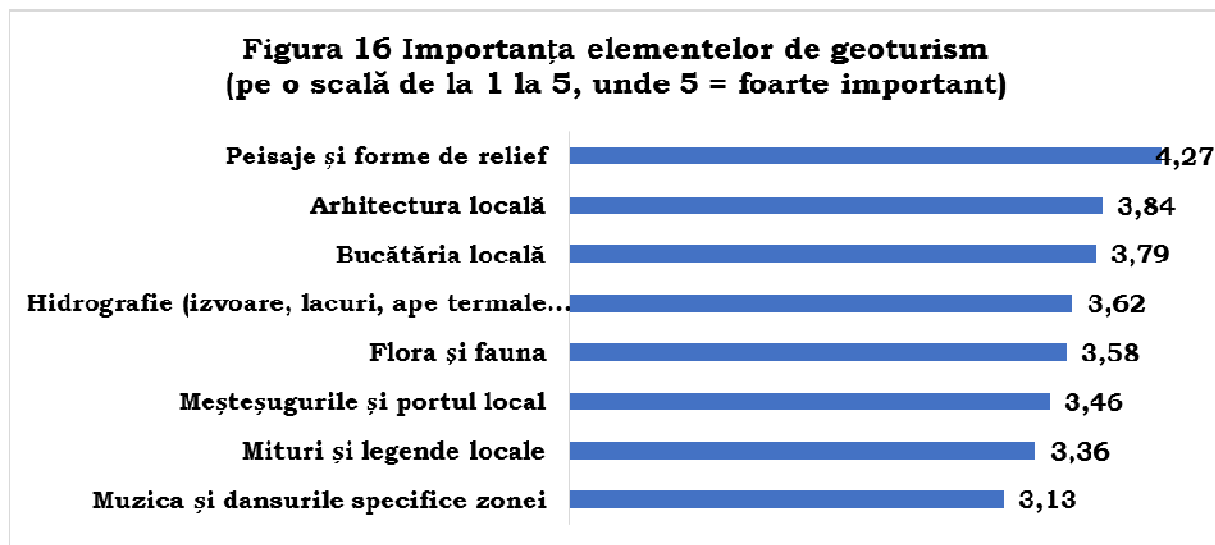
Figura 16 Importanța elementelor de geoturism
(pe o scală de la 1 la 5, unde 5 = foarte important)

| | |
|---|---|
| Peisaje și forme de relief | 4,27 |
| Arhitectura locală | 3,84 |
| Bucătăria locală | 3,79 |
| Hidrografie (izvoare, lacuri, ape termale... | 3,62 |
| Flora și fauna | 3,58 |
| Meșteșugurile și portul local | 3,46 |
| Mituri și legende locale | 3,36 |
| Muzica și dansurile specifice zonei | 3,13 |